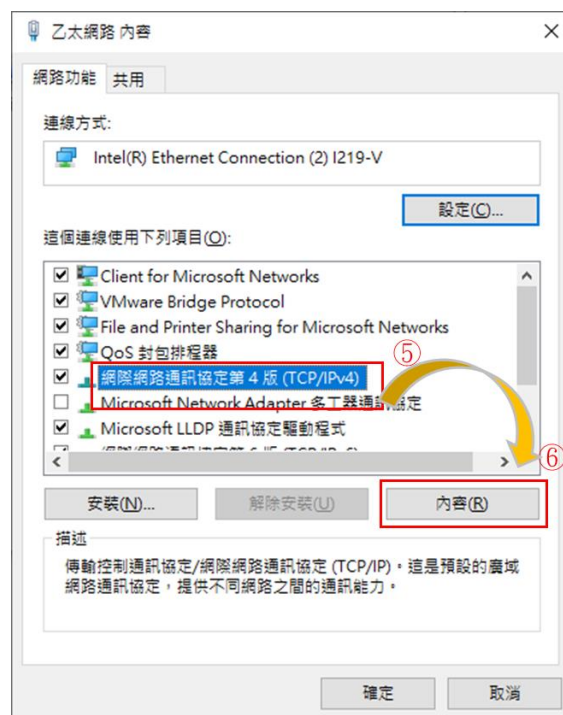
乙太網路 內容

網路功能 共用

連線方式:

Intel(R) Ethernet Connection (2) I219-V

設定(C)...

這個連線使用下列項目(O):

Client for Microsoft Networks
VMware Bridge Protocol
File and Printer Sharing for Microsoft Networks
QoS 封包排程器
網際網路通訊協定第 4 版 (TCP/IPv4)
Microsoft Network Adapter 多工器通訊協定
Microsoft LLDP 通訊協定驅動程式
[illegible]

⑤
⑥

安裝(N)... 解除安裝(U) 內容(R)

描述
傳輸控制通訊協定/網際網路通訊協定 (TCP/IP)。這是預設的廣域網路通訊協定，提供不同網路之間的通訊能力。

確定 取消